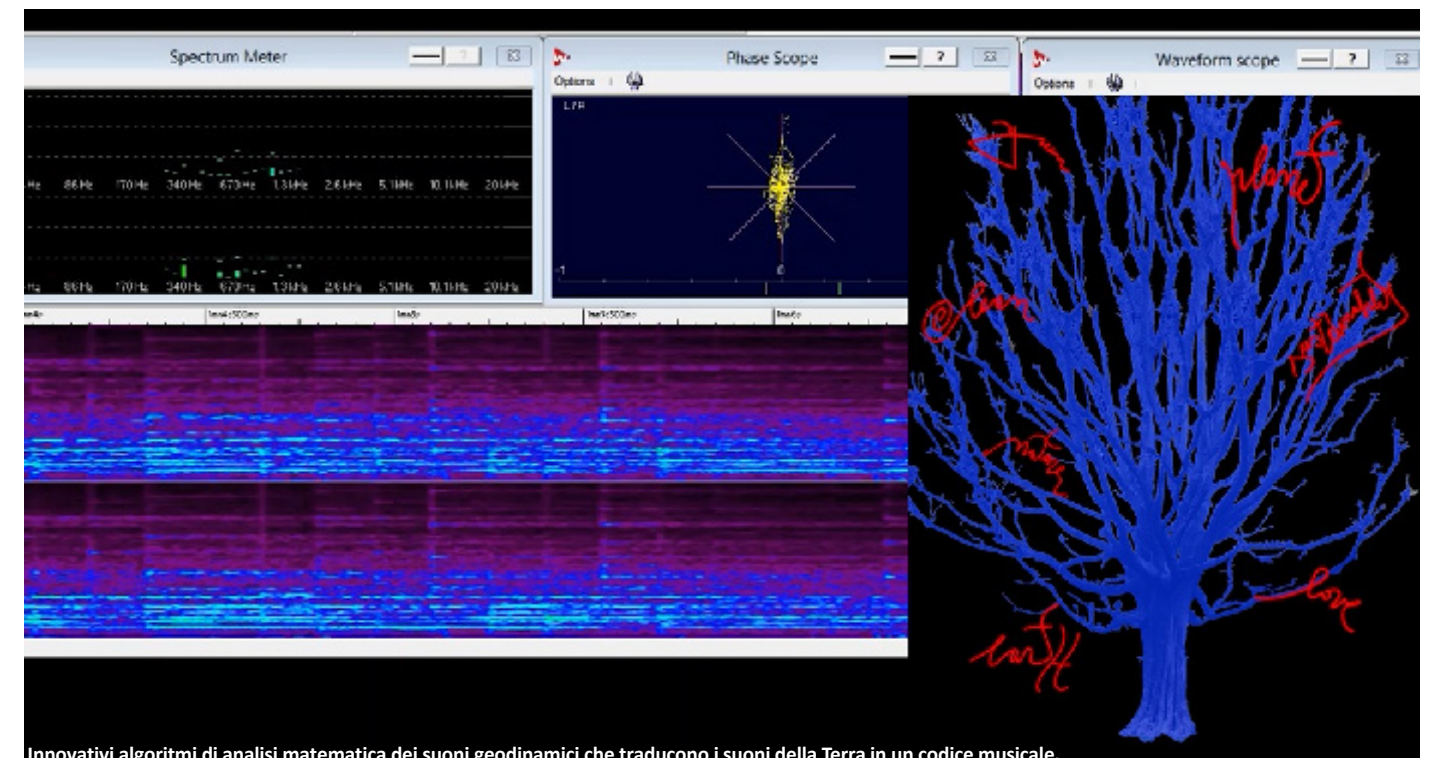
Spectrum Meter

Phase Scope

Options

Waveform scope

Options

L/R

Hz 86Hz 170Hz 340Hz 670Hz 1.3kHz 2.6kHz 5.1kHz 10.1kHz 20kHz

Hz 86Hz 170Hz 340Hz 670Hz 1.3kHz 2.6kHz 5.1kHz 10.1kHz 20kHz

-1

0

planet

love

earth

Innovativi algoritmi di analisi matematica dei suoni geodinamici che traducono i suoni della Terra in un codice musicale.